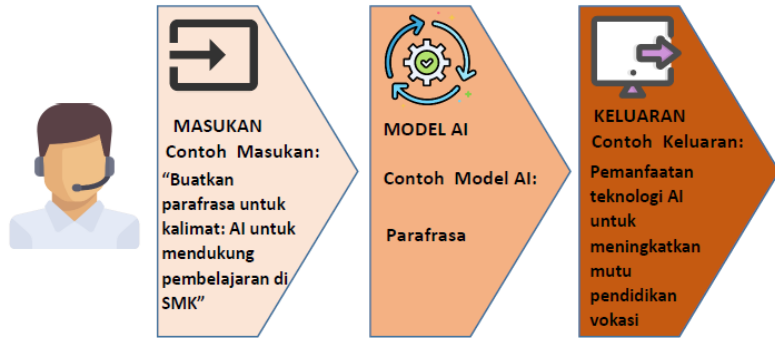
MASUKAN
Contoh Masukan:
"Buatkan parafrasa untuk kalimat: AI untuk mendukung pembelajaran di SMK"

MODEL AI
Contoh Model AI:
Parafrasa

KELUARAN
Contoh Keluaran:
Pemanfaatan teknologi AI untuk meningkatkan mutu pendidikan vokasi